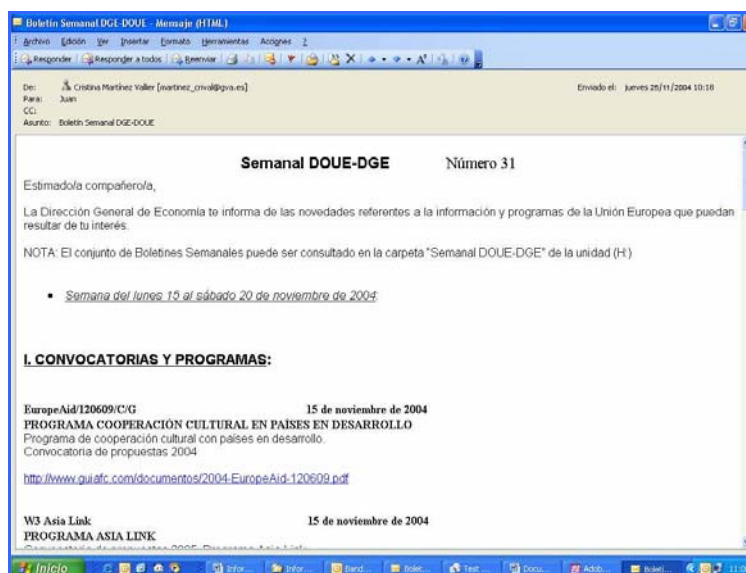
Boletín Semanal DGE-DOUE - Mensaje (HTML)

Archivo Edición Ver Insertar Formato Herramientas Acciones ?

Responder Responder a todos Reenviar

De: Cristina Martínez Valler [martinez_crival@gva.es]
Para: Juan
CC:
Asunto: Boletín Semanal DGE-DOUE

Enviado el: jueves 25/11/2004 10:18

Semanal DOUE-DGE Número 31

Estimado/a compañero/a,

La Dirección General de Economía te informa de las novedades referentes a la información y programas de la Unión Europea que puedan resultar de tu interés.

NOTA: El conjunto de Boletines Semanales puede ser consultado en la carpeta "Semanal DOUE-DGE" de la unidad (H:)

- Semana del lunes 15 al sábado 20 de noviembre de 2004:

I. CONVOCATORIAS Y PROGRAMAS:

EuropeAid/120609/C/G 15 de noviembre de 2004
PROGRAMA COOPERACIÓN CULTURAL EN PAÍSES EN DESARROLLO
Programa de cooperación cultural con países en desarrollo.
Convocatoria de propuestas 2004

http://www.guiafc.com/documentos/2004-EuropeAid-120609.pdf

W3 Asia Link 15 de noviembre de 2004
PROGRAMA ASIA LINK
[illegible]

Inicio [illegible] Infor... Infor... Band... Bolet... Test ... Docu... Adob... Bolet... 11:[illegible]